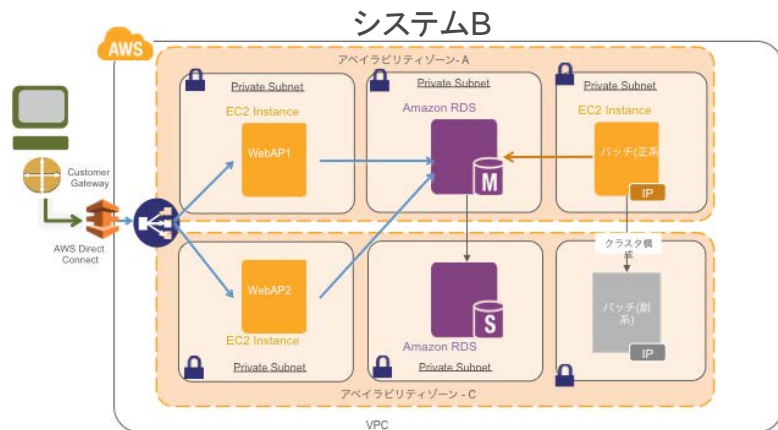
システムB

AWS

アベイラビリティゾーン - A

Private Subnet

EC2 Instance

WebAP1

Private Subnet

Amazon RDS

M

Private Subnet

EC2 Instance

バッチ(正系

IP

Customer Gateway

AWS Direct Connect

クラスタ構成

WebAP2

EC2 Instance

Private Subnet

S

Amazon RDS

Private Subnet

バッチ(副系)

IP

アベイラビリティゾーン - C

VPC